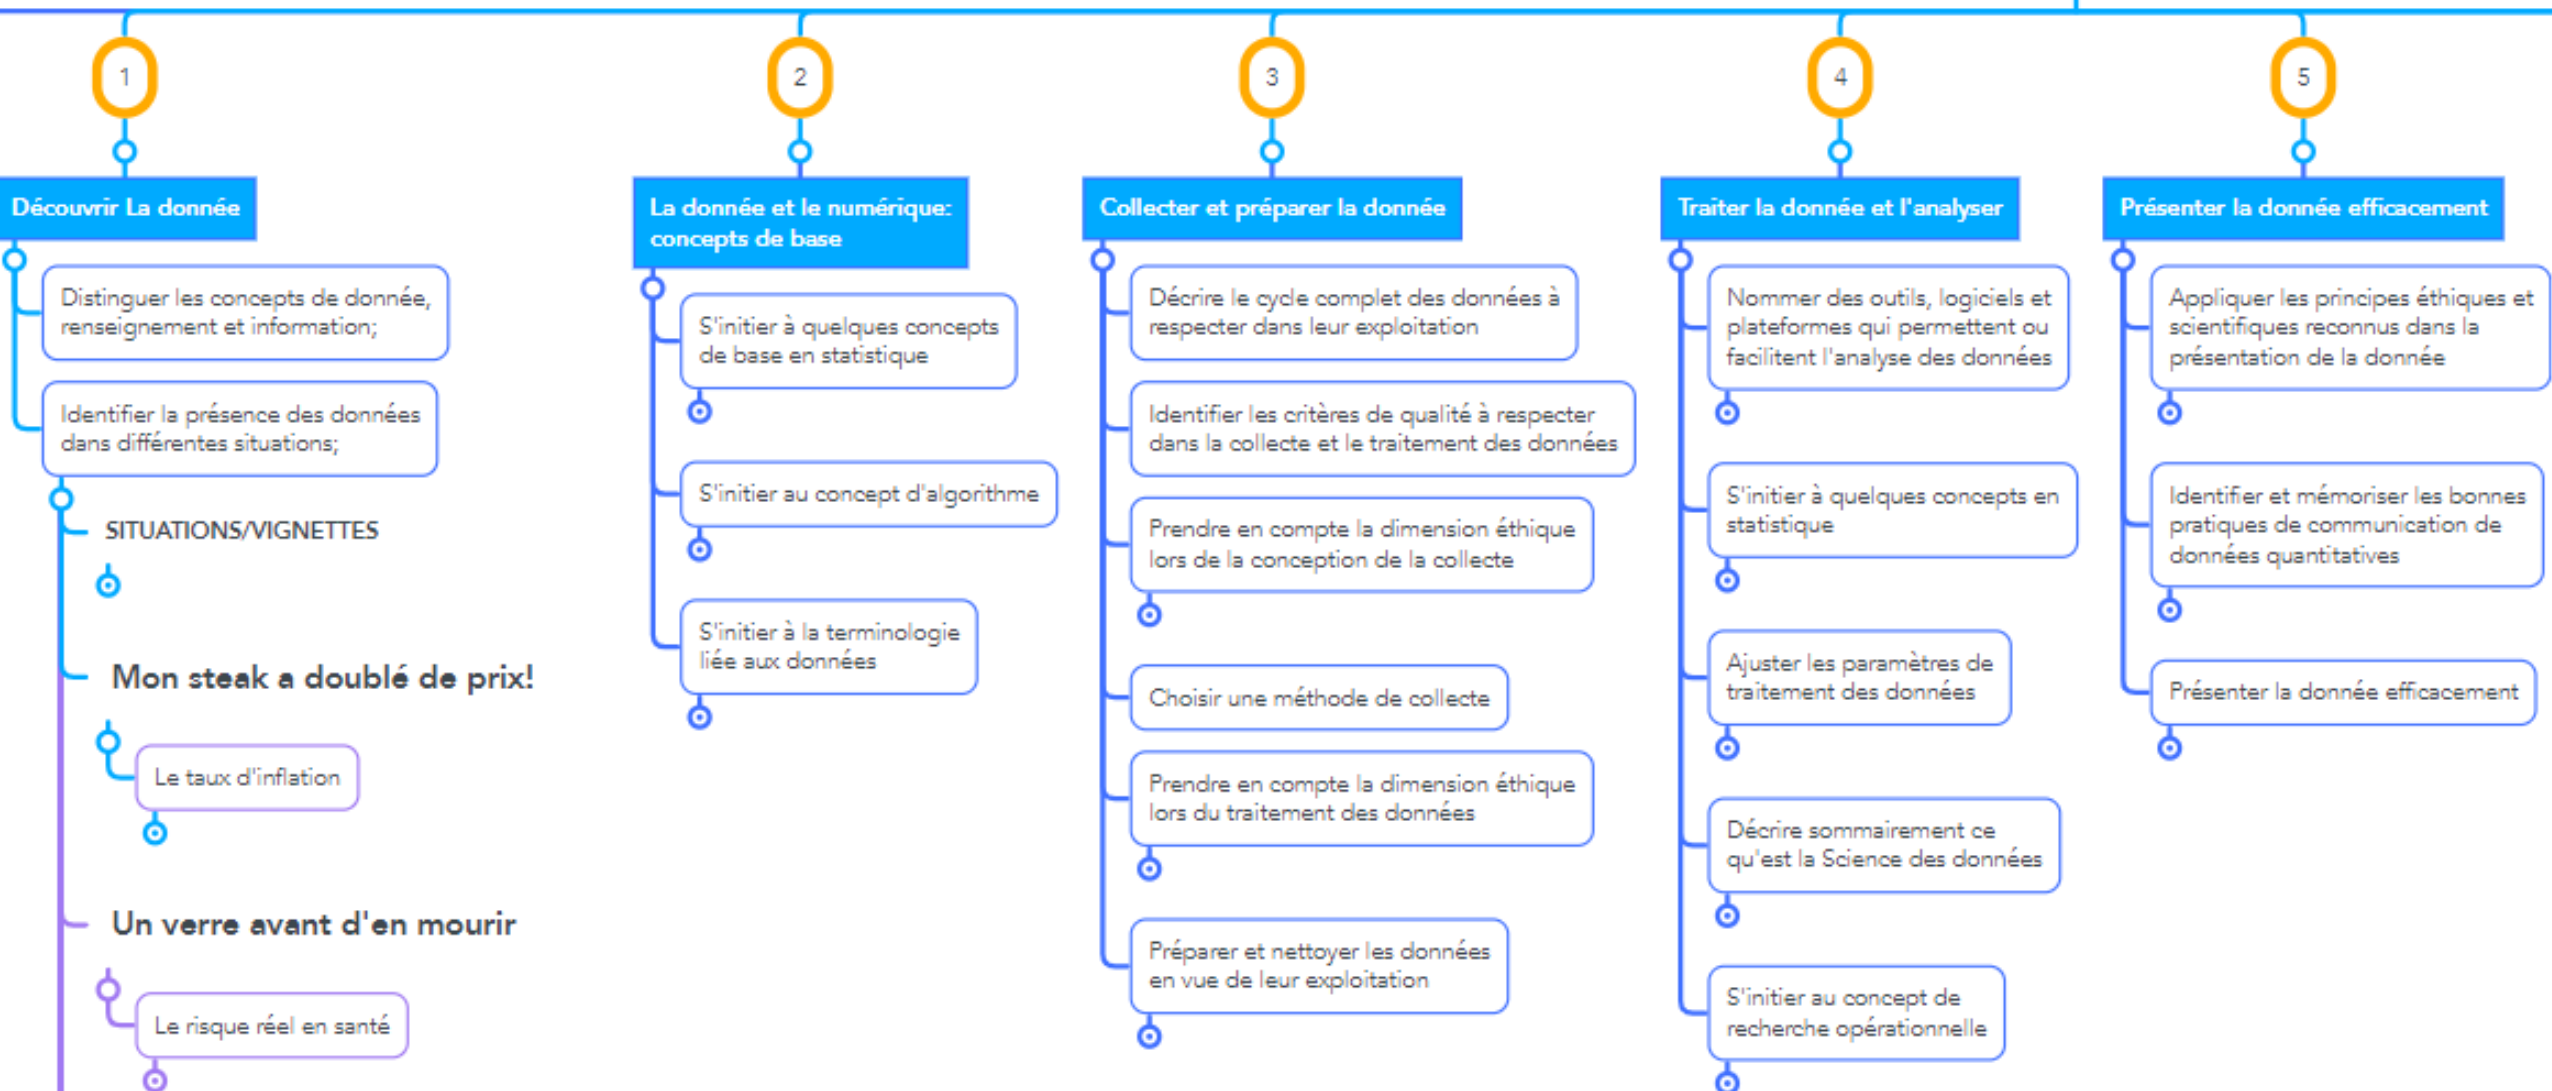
1

Découvrir La donnée

Distinguer les concepts de donnée, renseignement et information;

Identifier la présence des données dans différentes situations;

SITUATIONS/VIGNETTES

Mon steak a doublé de prix!

Le taux d'inflation

Un verre avant d'en mourir

Le risque réel en santé

2

La donnée et le numérique: concepts de base

S'initier à quelques concepts de base en statistique

S'initier au concept d'algorithme

S'initier à la terminologie liée aux données

3

Collecter et préparer la donnée

Décrire le cycle complet des données à respecter dans leur exploitation

Identifier les critères de qualité à respecter dans la collecte et le traitement des données

Prendre en compte la dimension éthique lors de la conception de la collecte

Choisir une méthode de collecte

Prendre en compte la dimension éthique lors du traitement des données

Préparer et nettoyer les données en vue de leur exploitation

4

Traiter la donnée et l'analyser

Nommer des outils, logiciels et plateformes qui permettent ou facilitent l'analyse des données

S'initier à quelques concepts en statistique

Ajuster les paramètres de traitement des données

Décrire sommairement ce qu'est la Science des données

S'initier au concept de recherche opérationnelle

5

Présenter la donnée efficacement

Appliquer les principes éthiques et scientifiques reconnus dans la présentation de la donnée

Identifier et mémoriser les bonnes pratiques de communication de données quantitatives

Présenter la donnée efficacement